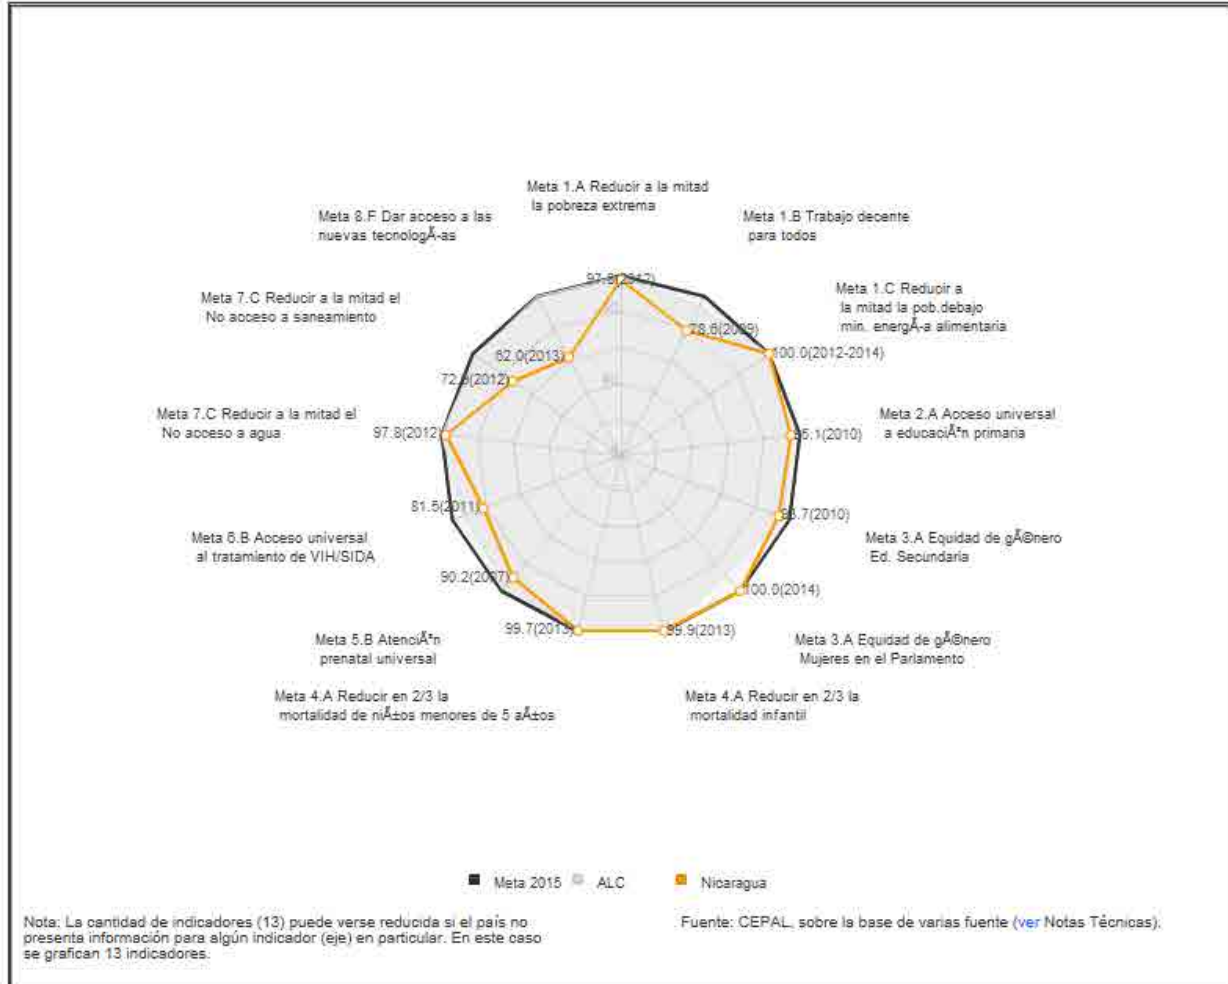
Meta 1.A Reducir a la mitad la pobreza extrema

Meta 1.B Trabajo decente para todos

Meta 1.C Reducir a la mitad la pob.debajo min. energÃ-a alimentaria

Meta 2.A Acceso universal a educaciÃ³n primaria

Meta 3.A Equidad de gÃ©nero Ed. Secundaria

Meta 3.A Equidad de gÃ©nero Mujeres en el Parlamento

Meta 4.A Reducir en 2/3 la mortalidad infantil

Meta 4.A Reducir en 2/3 la mortalidad de niÃ±os menores de 5 aÃ±os

Meta 5.B AtenciÃ³n prenatal universal

Meta 6.B Acceso universal al tratamiento de VIH/SIDA

Meta 7.C Reducir a la mitad el No acceso a agua

Meta 7.C Reducir a la mitad el No acceso a saneamiento

Meta 8.F Dar acceso a las nuevas tecnologÃ-as

97.8(2012)
78.6(2009)
100.0(2012-2014)
95.1(2010)
93.7(2010)
100.0(2014)
99.9(2013)
99.7(2013)
90.2(2007)
81.5(2011)
97.8(2012)
72.8(2012)
62.0(2013)

Meta 2015 ALC Nicaragua

Nota: La cantidad de indicadores (13) puede verse reducida si el país no presenta información para algún indicador (eje) en particular. En este caso se grafican 13 indicadores.

Fuente: CEPAL, sobre la base de varias fuente (ver Notas Técnicas).